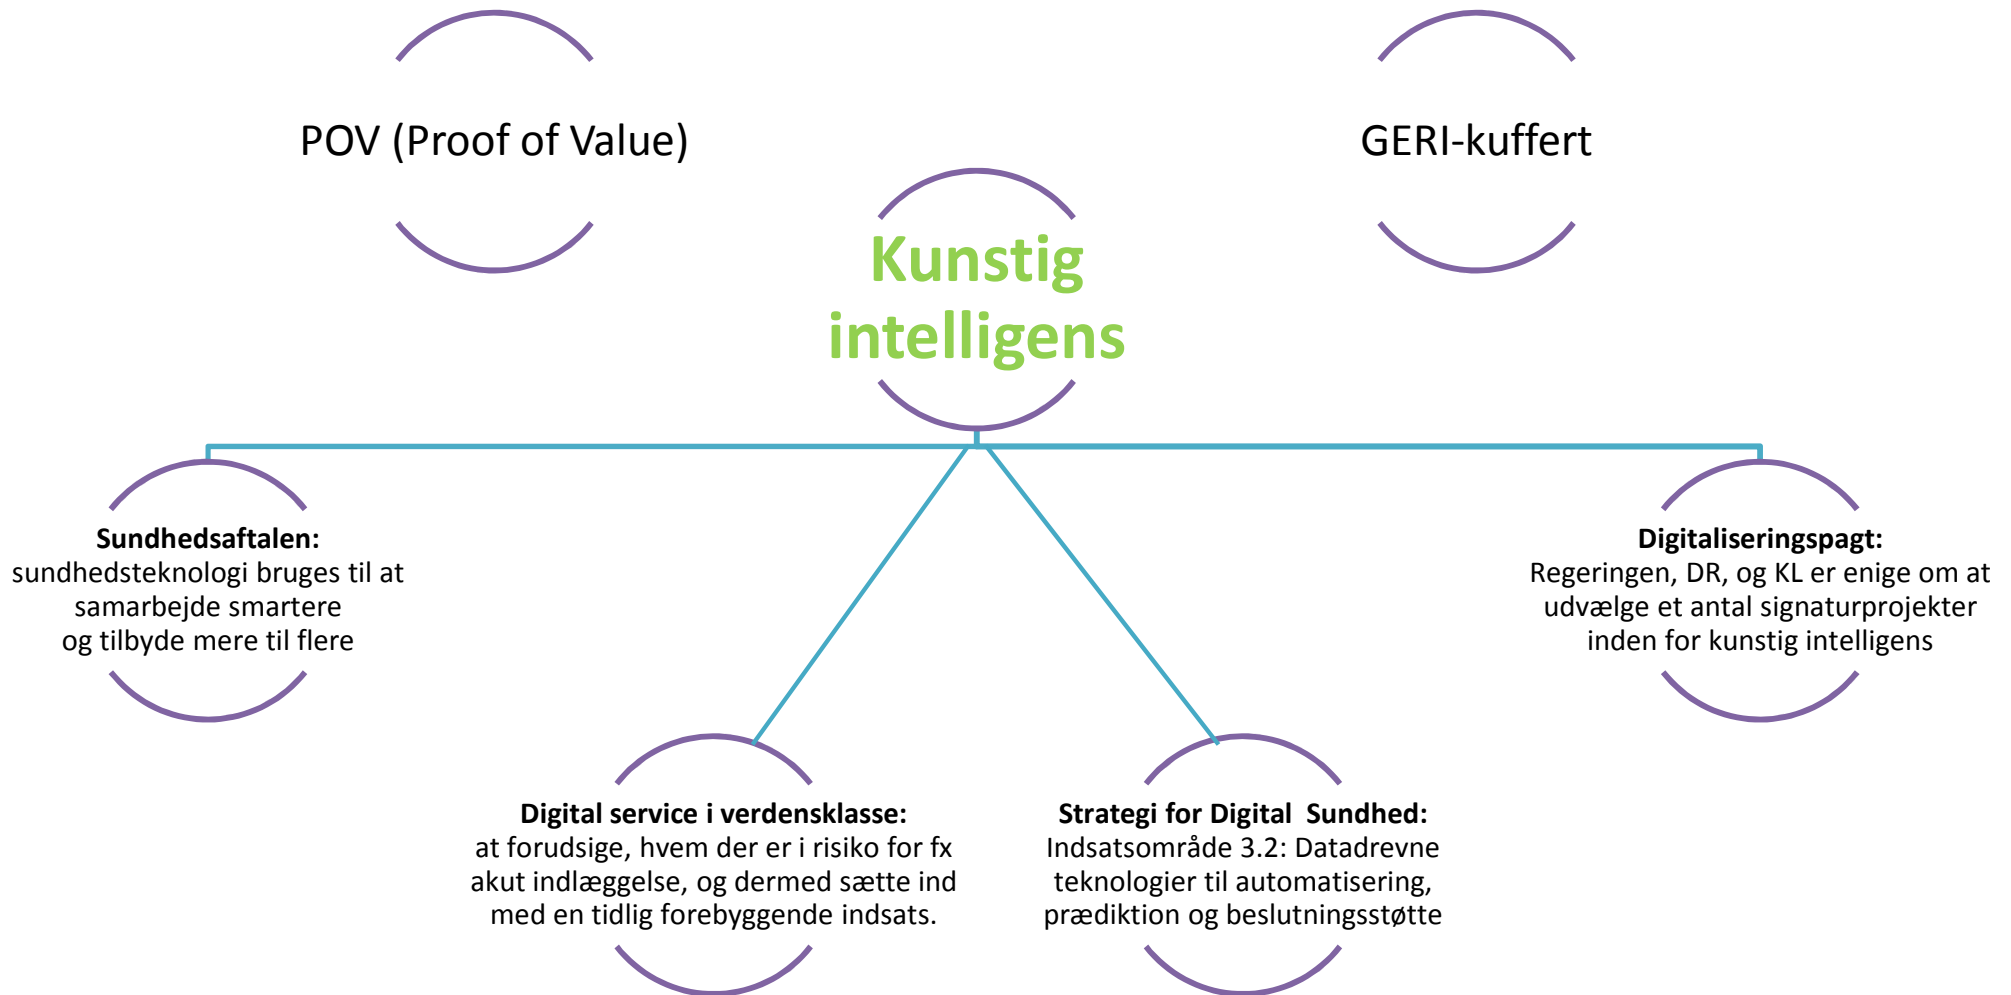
POV (Proof of Value)

GERI-kuffert

Kunstig intelligens

**Sundhedsaftalen:**
sundhedsteknologi bruges til at samarbejde smartere og tilbyde mere til flere

**Digitaliseringspagt:**
Regeringen, DR, og KL er enige om at udvælge et antal signaturprojekter inden for kunstig intelligens

**Digital service i verdensklasse:**
at forudsige, hvem der er i risiko for fx akut indlæggelse, og dermed sætte ind med en tidlig forebyggende indsats.

**Strategi for Digital Sundhed:**
Indsatsområde 3.2: Datadrevne teknologier til automatisering, prædiktion og beslutningsstøtte